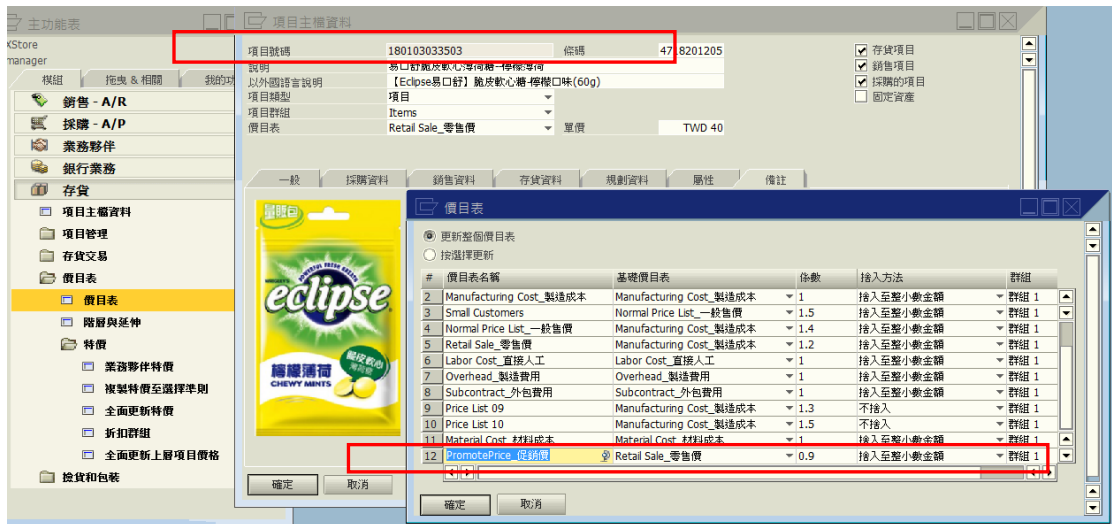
主功能表
xStore
manager
模組 拖曳 & 相關 我的功
銷售 - A/R
採購 - A/P
業務夥伴
銀行業務
存貨
項目主檔資料
項目管理
存貨交易
價目表
價目表
階層與延伸
特價
業務夥伴特價
複製特價至選擇準則
全面更新特價
折扣群組
全面更新上層項目價格
撿貨和包裝

項目主檔資料
項目號碼 180103033503
條碼 47 8201205
說明 易口舒脆皮軟心薄荷糖-檸檬薄荷
以外國語言說明 【Eclipse易口舒】脆皮軟心糖-檸檬口味(60g)
項目類型 項目
項目群組 Items
價目表 Retail Sale_零售價
單價 TWD 40
存貨項目
銷售項目
採購的項目
固定資產
一般 採購資料 銷售資料 存貨資料 規劃資料 屬性 備註
確定 取消

價目表
更新整個價目表
按選擇更新

| # | 價目表名稱 | 基礎價目表 | 係數 | 捨入方法 | 群組 |
|---|---|---|---|---|---|
| 2 | Manufacturing Cost_製造成本 | Manufacturing Cost_製造成本 | 1 | 捨入至整小數金額 | 群組 1 |
| 3 | Small Customers | Normal Price List_一般售價 | 1.5 | 捨入至整小數金額 | 群組 1 |
| 4 | Normal Price List_一般售價 | Manufacturing Cost_製造成本 | 1.4 | 捨入至整小數金額 | 群組 1 |
| 5 | Retail Sale_零售價 | Manufacturing Cost_製造成本 | 1.2 | 捨入至整小數金額 | 群組 1 |
| 6 | Labor Cost_直接人工 | Labor Cost_直接人工 | 1 | 捨入至整小數金額 | 群組 1 |
| 7 | Overhead_製造費用 | Overhead_製造費用 | 1 | 捨入至整小數金額 | 群組 1 |
| 8 | Subcontract_外包費用 | Subcontract_外包費用 | 1 | 捨入至整小數金額 | 群組 1 |
| 9 | Price List 09 | Manufacturing Cost_製造成本 | 1.3 | 不捨入 | 群組 1 |
| 10 | Price List 10 | Manufacturing Cost_製造成本 | 1.5 | 不捨入 | 群組 1 |
| 11 | Material Cost_材料成本 | Material Cost_材料成本 | 1 | 捨入至整小數金額 | 群組 1 |
| 12 | PromotePrice_促銷價 | Retail Sale_零售價 | 0.9 | 捨入至整小數金額 | 群組 1 |

確定 取消

易口舒
eclipse
檸檬薄荷
CHEWY MINTS
脆皮軟心